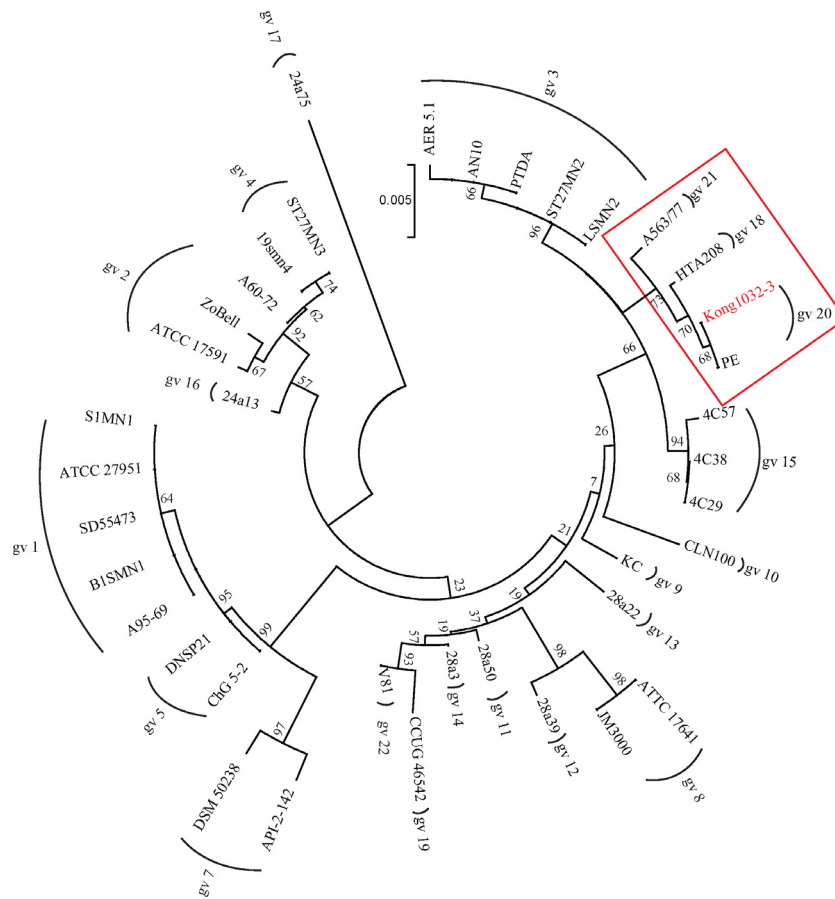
gv 17
24a75
gv 3
AER 5.1
AN10
PTDA
ST27MN2
LSMN2
66
96
0.005
gv 4
ST27MN3
19smn4
A60-72
ZoBell
ATCC 17591
gv 2
74
62
92
67
57
gv 16
24a13
A563/77
gv 21
HTA208
gv 18
Kong1032-3
gv 20
PE
73
70
68
66
26
4C57
4C38
4C29
94
68
gv 15
7
CLN100
gv 10
21
KC
gv 9
S1MN1
ATCC 27951
SD55473
B1SMN1
A95-69
DNSP21
ChG 5-2
64
95
89
gv 1
gv 5
23
19
28a22
gv 13
37
19
57
93
98
98
N81
gv 22
28a3
gv 14
28a50
gv 11
28a39
gv 12
ATTC 17641
JM3000
gv 8
CCUG 46542
gv 19
97
DSM 50238
API-2-142
gv 7